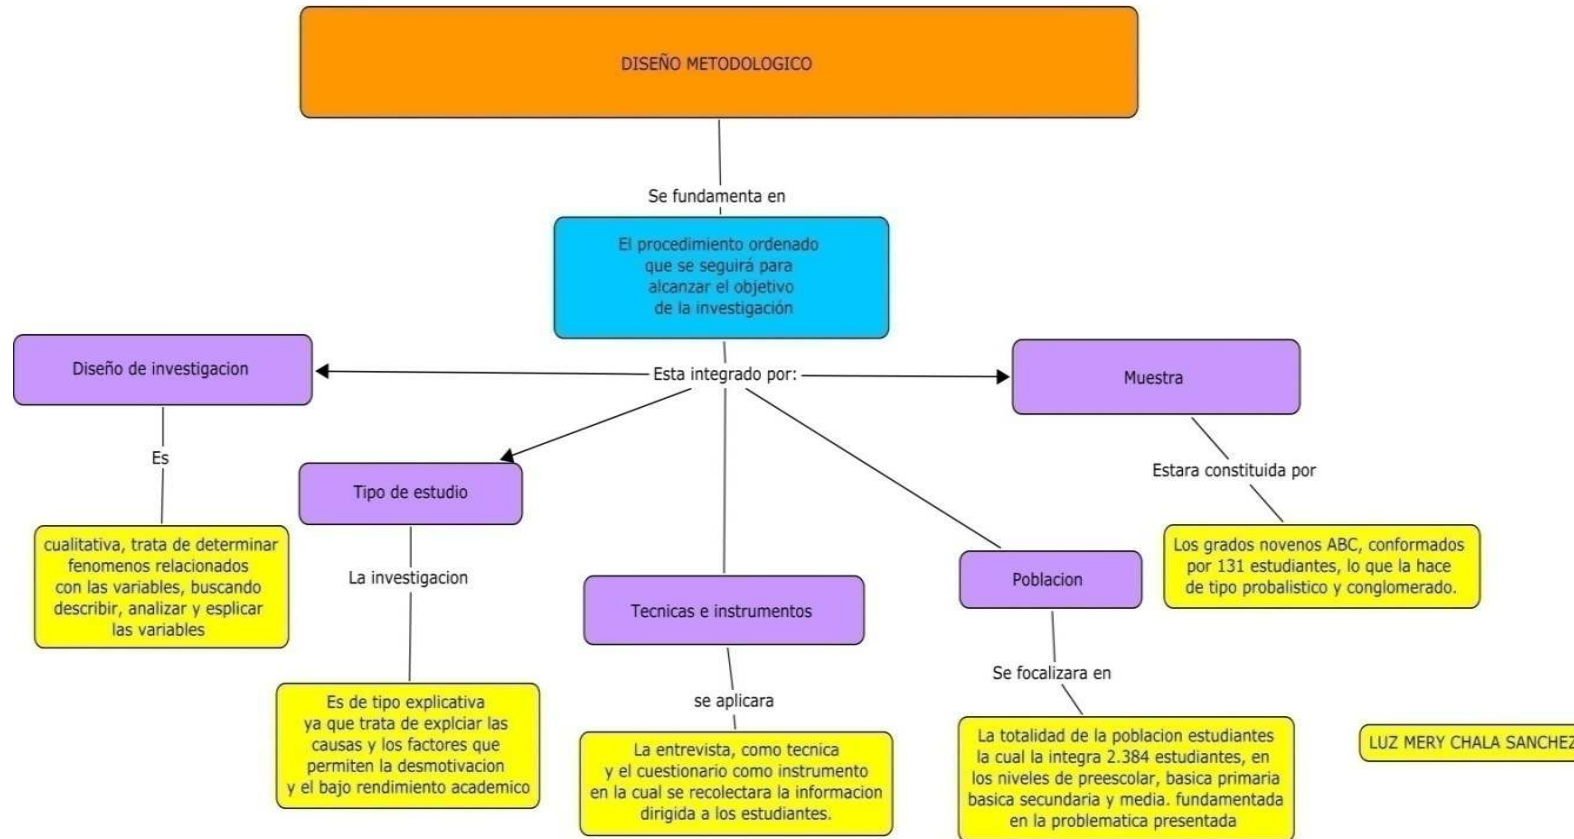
DISEÑO METODOLOGICO

Se fundamenta en

El procedimiento ordenado que se seguirá para alcanzar el objetivo de la investigación

Esta integrado por:

Diseño de investigacion

Es

cualitativa, trata de determinar fenomenos relacionados con las variables, buscando describir, analizar y esplicar las variables

Tipo de estudio

La investigacion

Es de tipo explicativa ya que trata de explciar las causas y los factores que permiten la desmotivacion y el bajo rendimiento academico

Tecnicas e instrumentos

se aplicara

La entrevista, como tecnica y el cuestionario como instrumento en la cual se recolectara la informacion dirigida a los estudiantes.

Poblacion

Se focalizara en

La totalidad de la poblacion estudiantes la cual la integra 2.384 estudiantes, en los niveles de preescolar, basica primaria basica secundaria y media. fundamentada en la problematica presentada

Muestra

Estara constituida por

Los grados novenos ABC, conformados por 131 estudiantes, lo que la hace de tipo probalistico y conglomerado.

LUZ MERY CHALA SANCHEZ